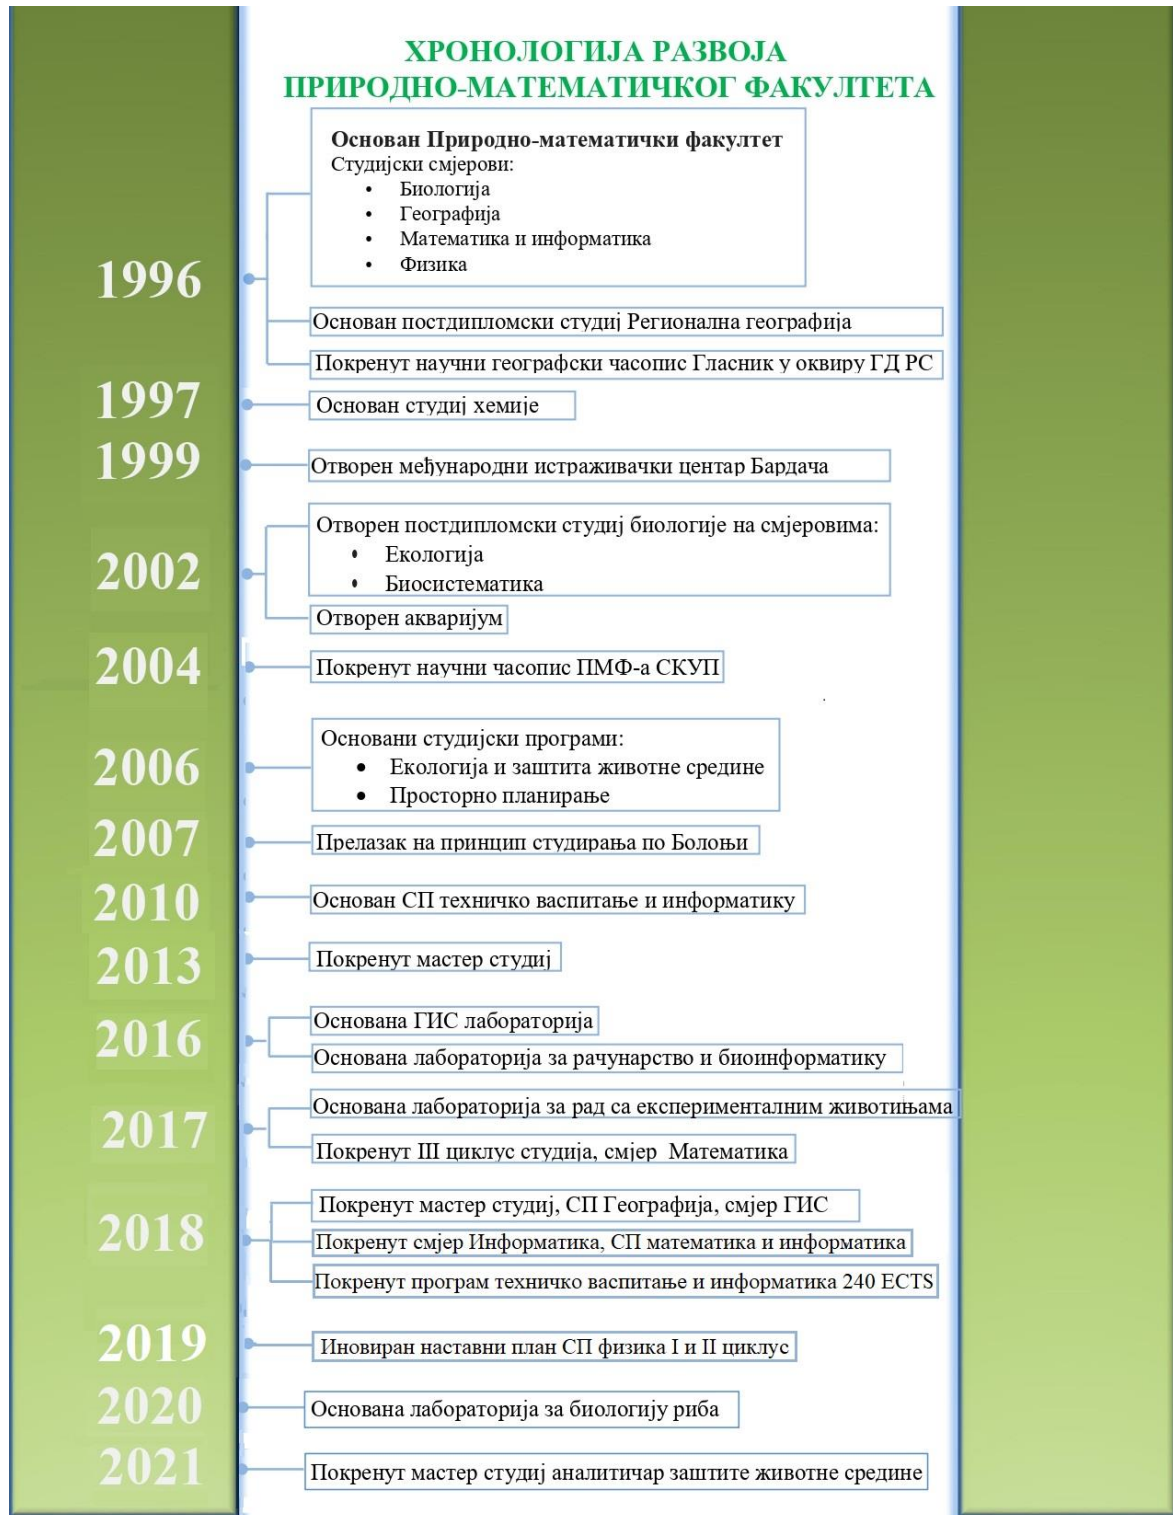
ХРОНОЛОГИЈА РАЗВОЈА ПРИРОДНО-МАТЕМАТИЧКОГ ФАКУЛТЕТА

1996

Основан Природно-математички факултет
Студијски смјерови:
• Биологија
• Географија
• Математика и информатика
• Физика

Основан постдипломски студиј Регионална географија

Покренут научни географски часопис Гласник у оквиру ГД РС

1997

Основан студиј хемије

1999

Отворен међународни истраживачки центар Бардача

2002

Отворен постдипломски студиј биологије на смјеровима:
• Екологија
• Биосистематика

Отворен акваријум

2004

Покренут научни часопис ПМФ-а СКУП

2006

Основани студијски програми:
• Екологија и заштита животне средине
• Просторно планирање

2007

Прелазак на принцип студирања по Болоњи

2010

Основан СП техничко васпитање и информатику

2013

Покренут мастер студиј

2016

Основана ГИС лабораторија

Основана лабораторија за рачунарство и биоинформатику

2017

Основана лабораторија за рад са експерименталним животињама

Покренут III циклус студија, смјер Математика

2018

Покренут мастер студиј, СП Географија, смјер ГИС

Покренут смјер Информатика, СП математика и информатика

Покренут програм техничко васпитање и информатика 240 ECTS

2019

Иновиран наставни план СП физика I и II циклус

2020

Основана лабораторија за биологију риба

2021

Покренут мастер студиј аналитичар заштите животне средине